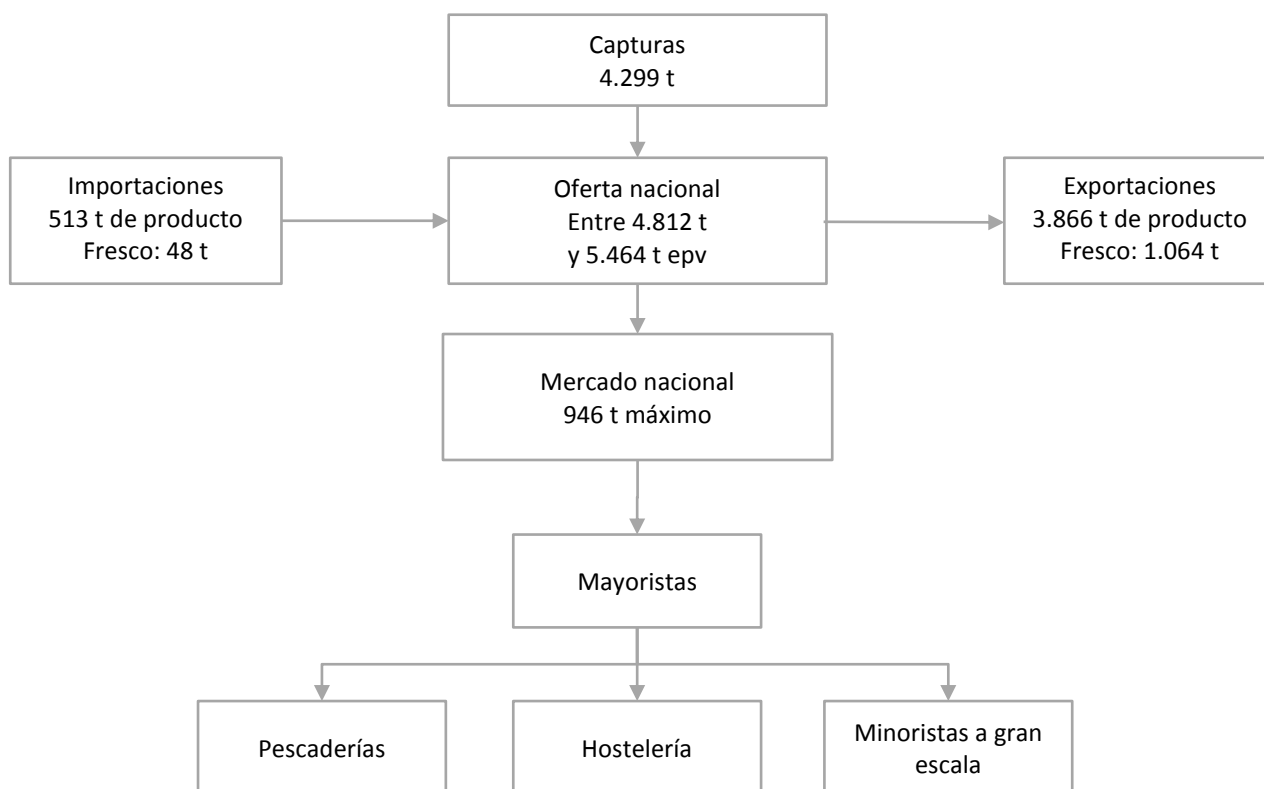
Capturas
4.299 t

Importaciones
513 t de producto
Fresco: 48 t

Oferta nacional
Entre 4.812 t
y 5.464 t epv

Exportaciones
3.866 t de producto
Fresco: 1.064 t

Mercado nacional
946 t máximo

Mayoristas

Pescaderías

Hostelería

Minoristas a gran escala